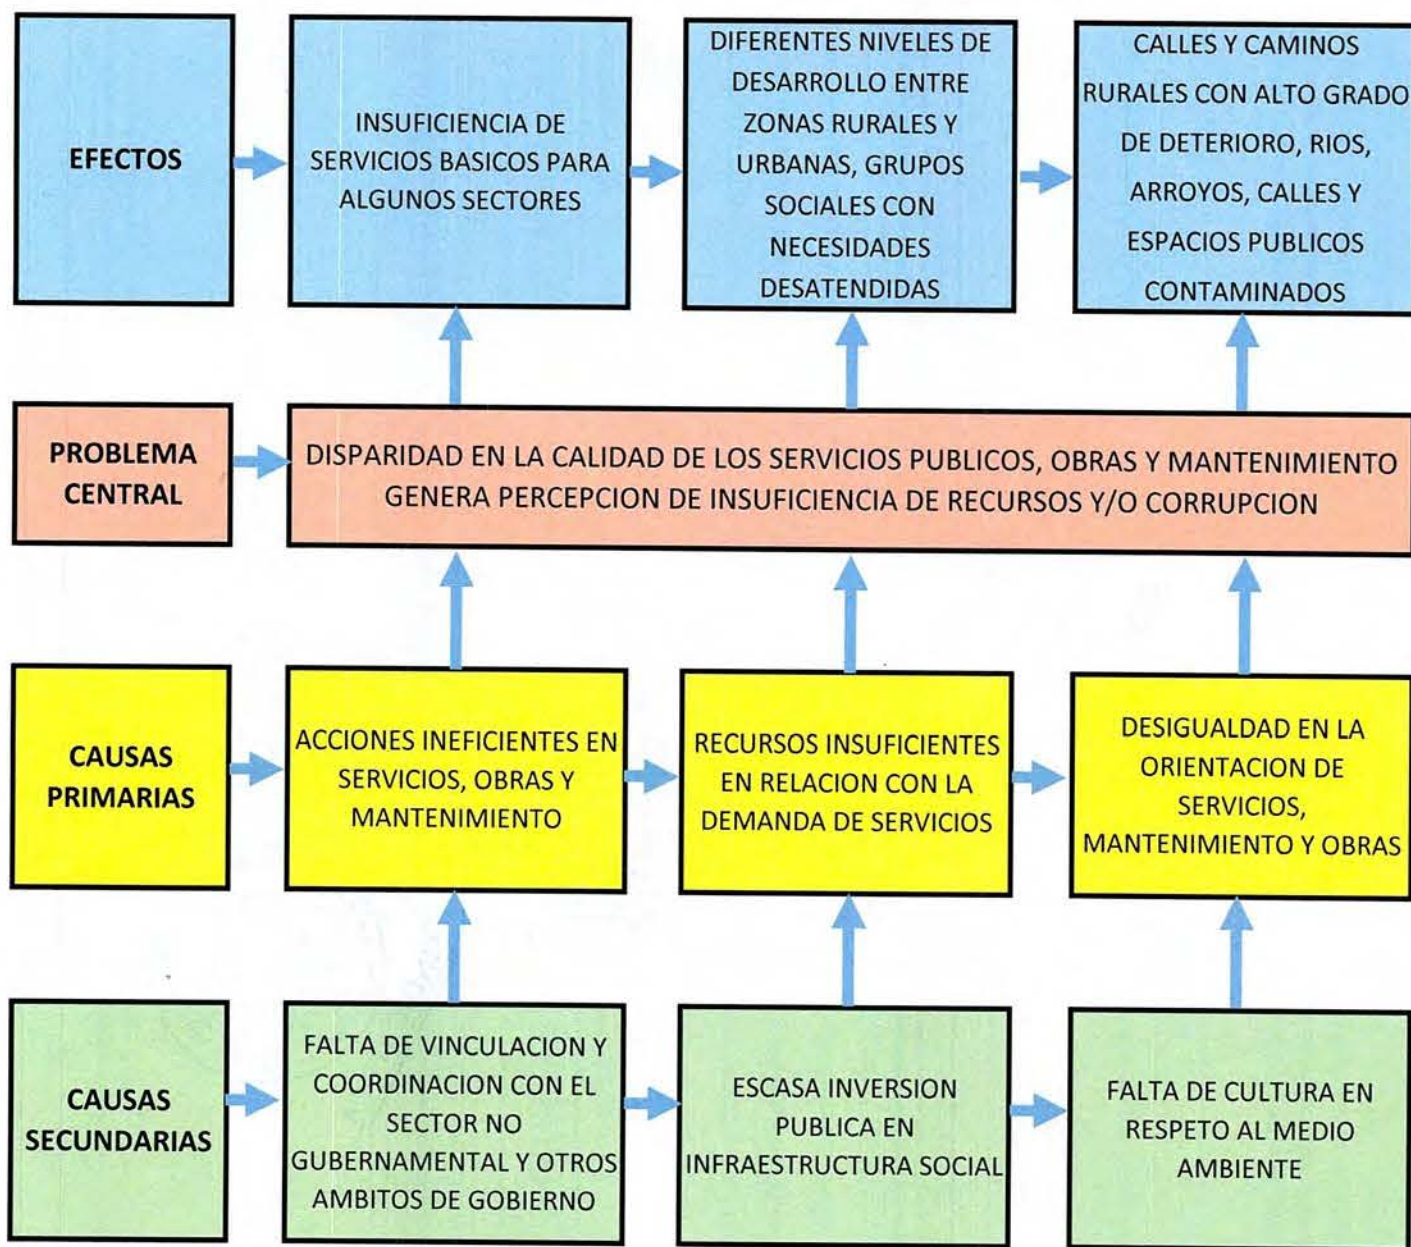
EFECTOS

INSUFICIENCIA DE SERVICIOS BASICOS PARA ALGUNOS SECTORES

DIFERENTES NIVELES DE DESARROLLO ENTRE ZONAS RURALES Y URBANAS, GRUPOS SOCIALES CON NECESIDADES DESATENDIDAS

CALLES Y CAMINOS RURALES CON ALTO GRADO DE DETERIORO, RIOS, ARROYOS, CALLES Y ESPACIOS PUBLICOS CONTAMINADOS

PROBLEMA CENTRAL

DISPARIDAD EN LA CALIDAD DE LOS SERVICIOS PUBLICOS, OBRAS Y MANTENIMIENTO GENERA PERCEPCION DE INSUFICIENCIA DE RECURSOS Y/O CORRUPCION

CAUSAS PRIMARIAS

ACCIONES INEFICIENTES EN SERVICIOS, OBRAS Y MANTENIMIENTO

RECURSOS INSUFICIENTES EN RELACION CON LA DEMANDA DE SERVICIOS

DESIGUALDAD EN LA ORIENTACION DE SERVICIOS, MANTENIMIENTO Y OBRAS

CAUSAS SECUNDARIAS

FALTA DE VINCULACION Y COORDINACION CON EL SECTOR NO GUBERNAMENTAL Y OTROS AMBITOS DE GOBIERNO

ESCASA INVERSION PUBLICA EN INFRAESTRUCTURA SOCIAL

FALTA DE CULTURA EN RESPETO AL MEDIO AMBIENTE